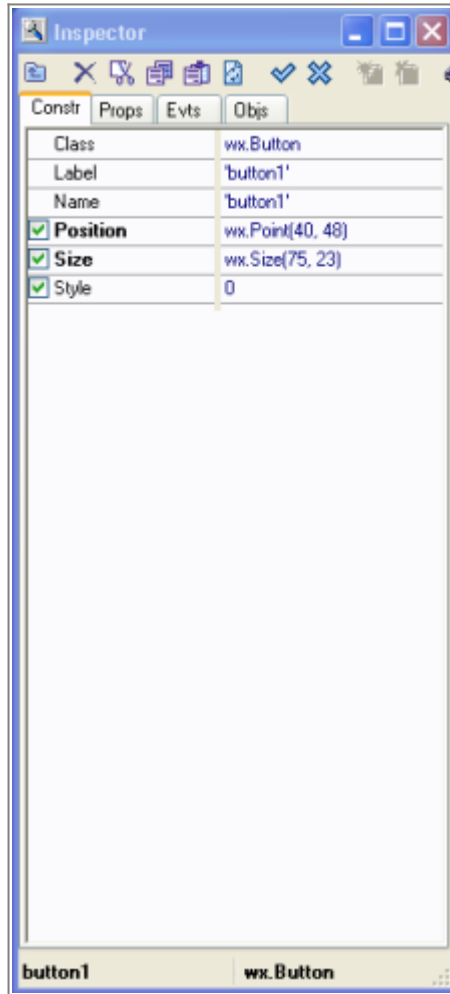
Inspector

Constr | Props | Evts | Objs

| | |
|---|---|
| Class | wx.Button |
| Label | 'button1' |
| Name | 'button1' |
| Position | wx.Point(40, 48) |
| Size | wx.Size(75, 23) |
| Style | 0 |

button1 wx.Button